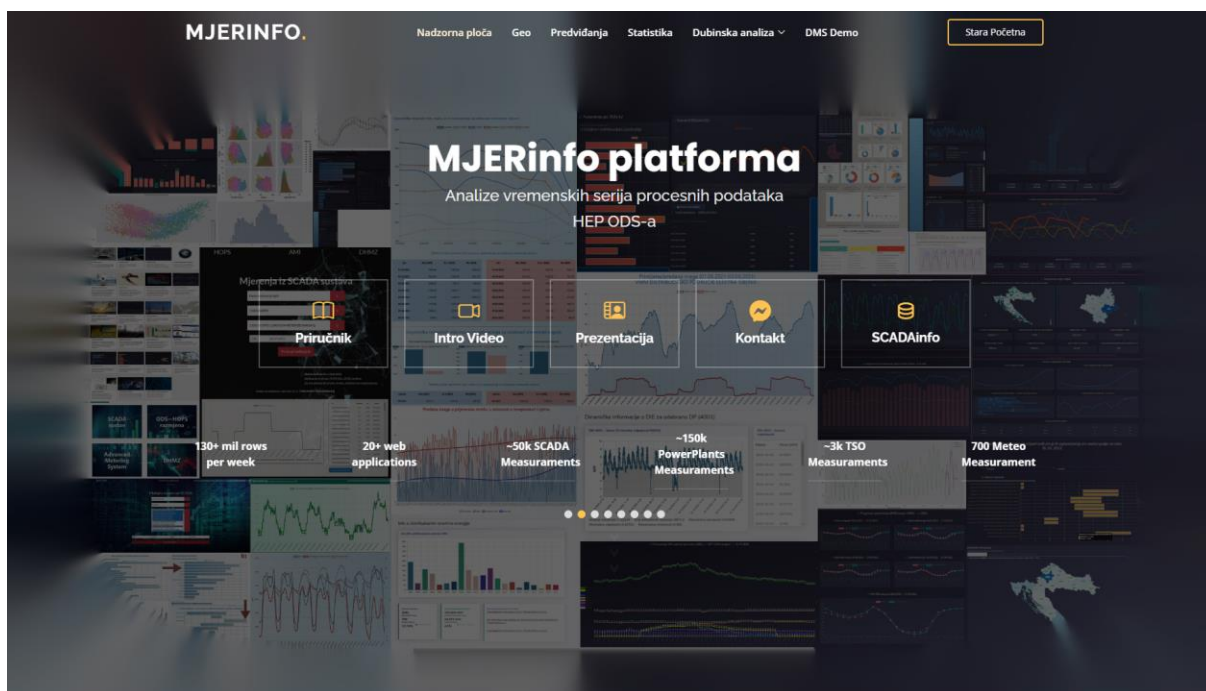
MJERINFO.

Nadzorna ploča Geo Predviđanja Statistika Dubinska analiza DMS Demo

Stara Početna

MJERinfo platforma

Analize vremenskih serija procesnih podataka HEP ODS-a

Priručnik

Intro Video

Prezentacija

Kontakt

SCADAinfo

130+ mil rows per week

20+ web applications

~50k SCADA Measurements

~150k PowerPlants Measurements

~3k TSO Measurements

700 Meteo Measurament